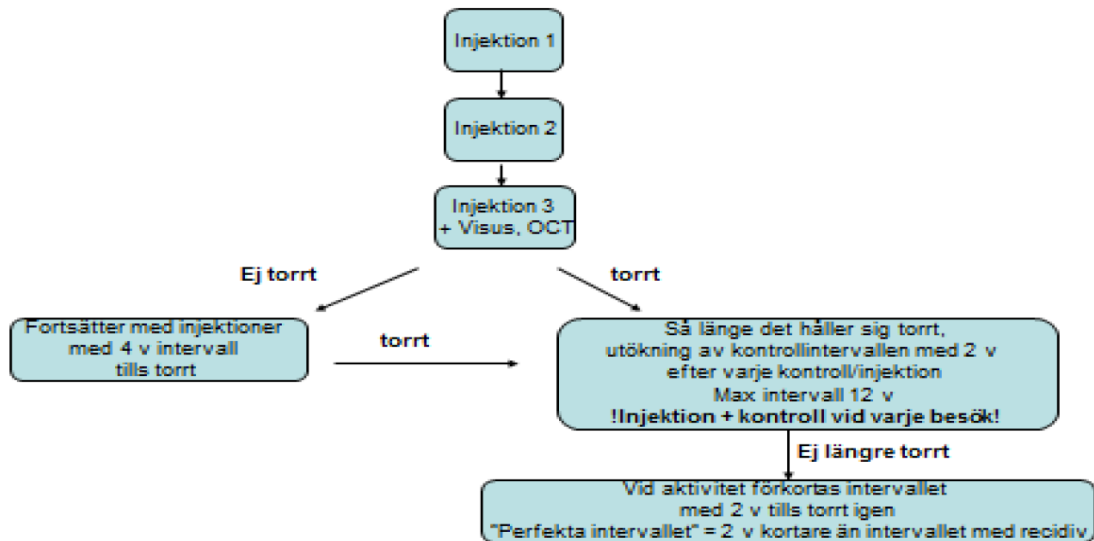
Injektion 1

Injektion 2

Injektion 3
+ Visus, OCT

Ej torrt

torrt

Fortsätter med injektioner
med 4 v intervall
tills torrt

torrt

Så länge det håller sig torrt,
utökning av kontrollintervallen med 2 v
efter varje kontroll/injektion
Max intervall 12 v
!Injektion + kontroll vid varje besök!

Ej längre torrt

Vid aktivitet förkortas intervallet
med 2 v tills torrt igen
"Perfekta intervallet" = 2 v kortare än intervallet med recidiv